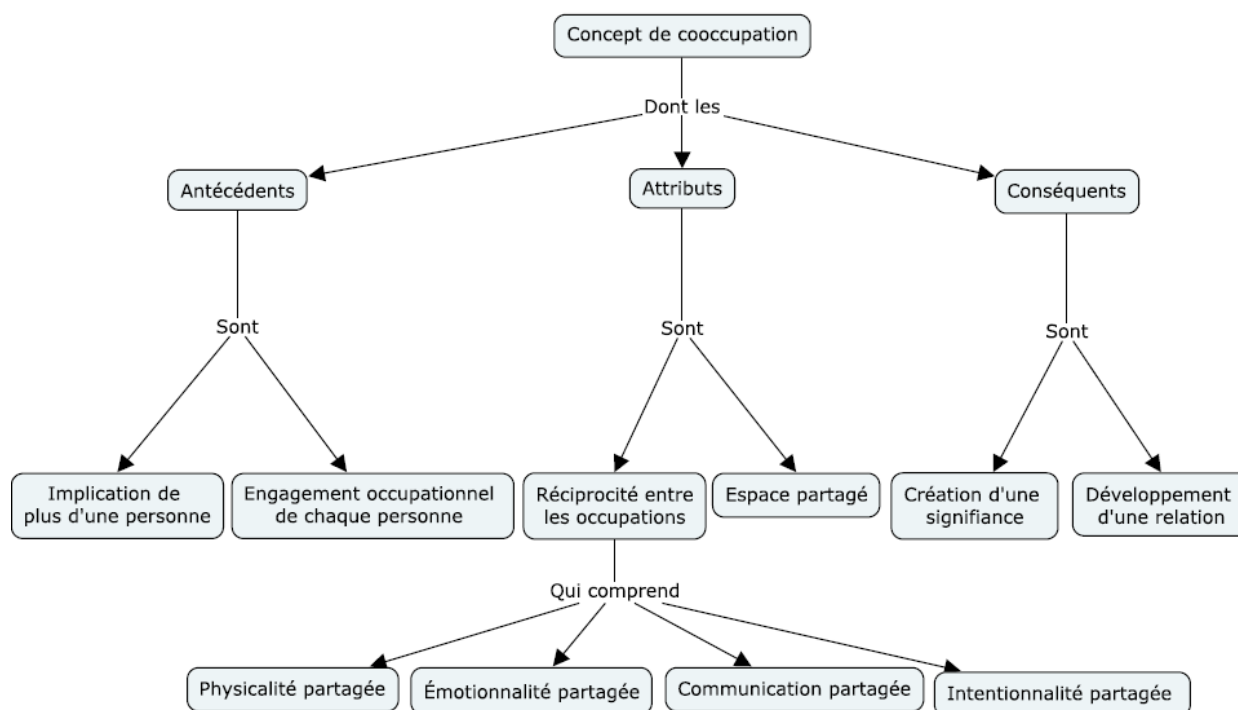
Concept de cooccupation

Dont les

Antécédents

Attributs

Conséquents

Sont

Sont

Sont

Implication de plus d'une personne

Engagement occupationnel de chaque personne

Réciprocité entre les occupations

Espace partagé

Création d'une signifiance

Développement d'une relation

Qui comprend

Physicalité partagée

Émotionnalité partagée

Communication partagée

Intentionnalité partagée